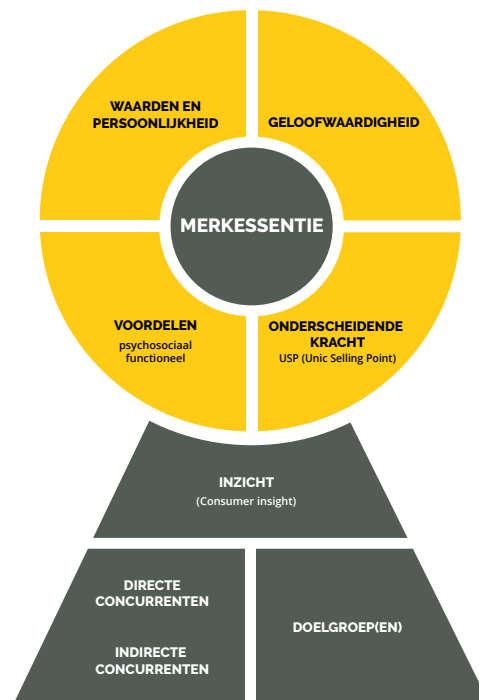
WAARDEN EN PERSOONLIJKHEID

GELOOFWAARDIGHEID

MERKESSENTIE

VOORDELEN
psychosociaal
functioneel

ONDERSCHEIDENDE KRACHT
USP (Unic Selling Point)

INZICHT
(Consumer insight)

DIRECTE CONCURRENTEN

INDIRECTE CONCURRENTEN

DOELGROEP(EN)